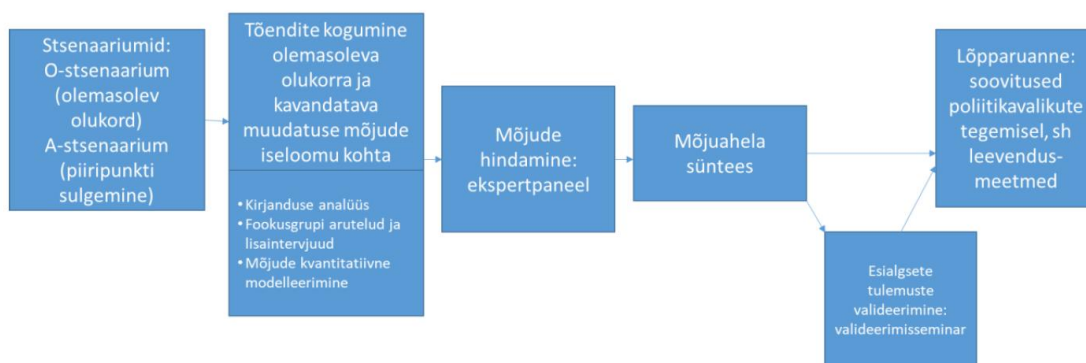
Stsenaariumid:
O-stsenaarium (olemasolev olukord)
A-stsenaarium (piiripunkti sulgemine)

Tõendite kogumine olemasoleva olukorra ja kavandatava muudatuse mõjude iseloomu kohta

• Kirjanduse analüüs
• Fookusgrupi arutelud ja lisaintervjuud
• Mõjude kvantitatiivne modelleerimine

Mõjude hindamine: ekspertpaneel

Mõjuahela süntees

Esialgsete tulemuste valideerimine: valideerimisseminar

Lõpparuanne: soovitused poliitikavalikute tegemisel, sh leevendusmeetmed